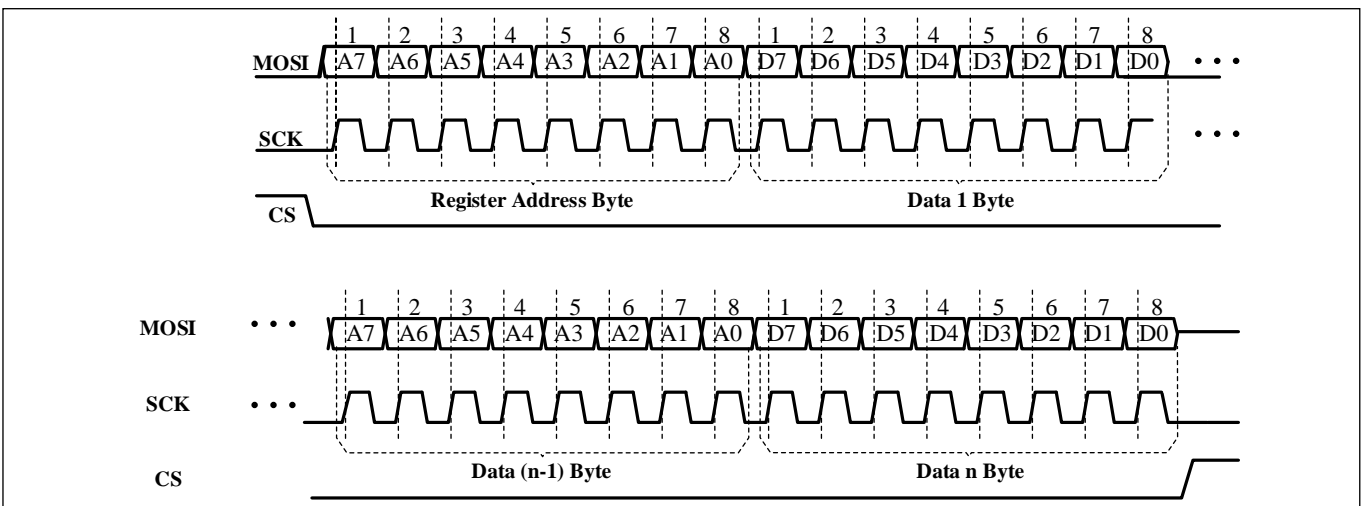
1 2 3 4 5 6 7 8 1 2 3 4 5 6 7 8
MOSI A7 A6 A5 A4 A3 A2 A1 A0 D7 D6 D5 D4 D3 D2 D1 D0 • • •
SCK • • •
Register Address Byte
Data 1 Byte
CS

1 2 3 4 5 6 7 8 1 2 3 4 5 6 7 8
MOSI • • • A7 A6 A5 A4 A3 A2 A1 A0 D7 D6 D5 D4 D3 D2 D1 D0
SCK • • •
Data (n-1) Byte
Data n Byte
CS